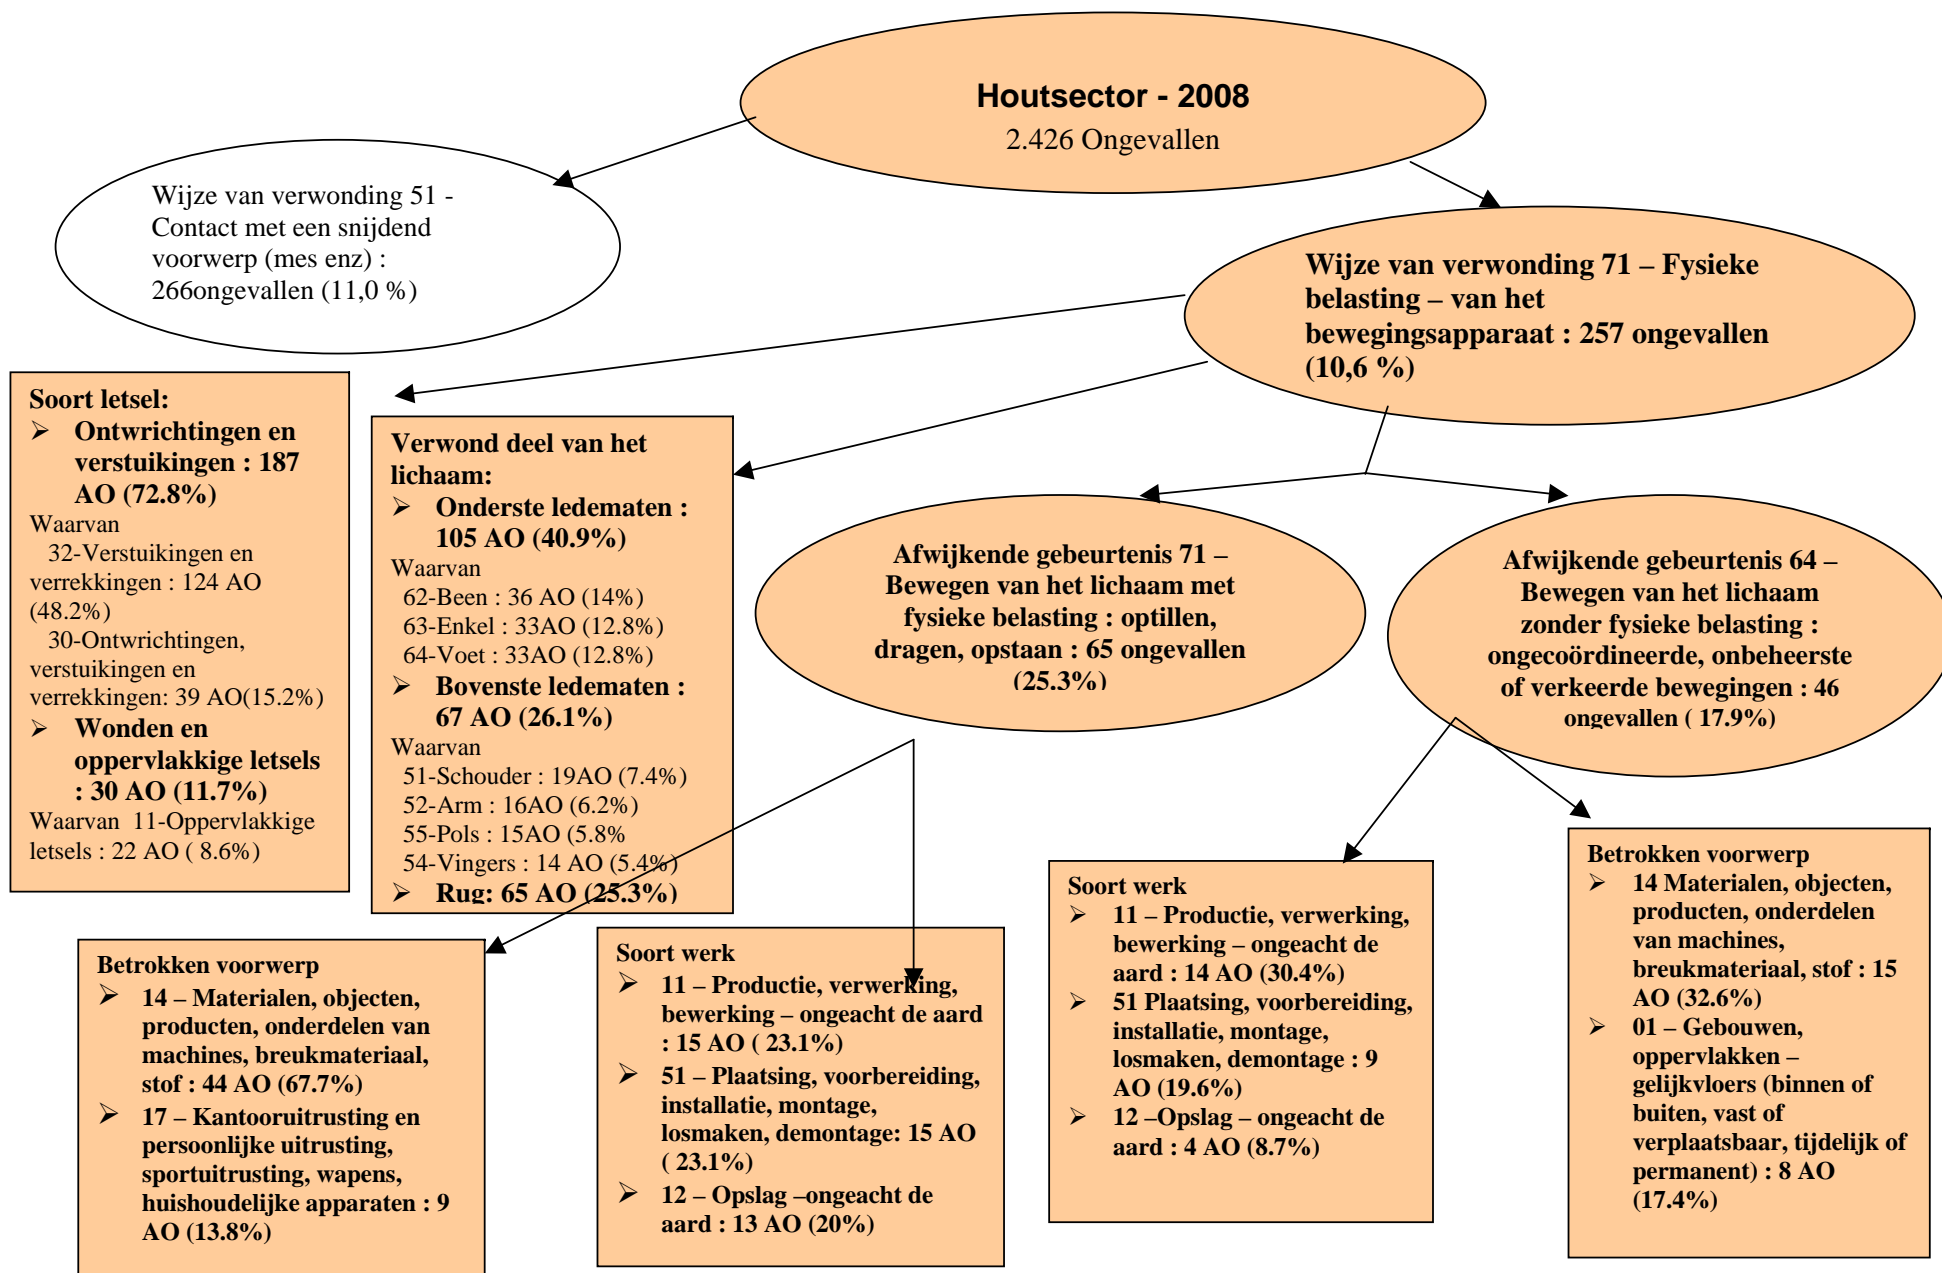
Houtsector - 2008
2.426 Ongevallen

Wijze van verwonding 51 - Contact met een snijdend voorwerp (mes enz) : 266ongevallen (11,0 %)

Wijze van verwonding 71 – Fysieke belasting – van het bewegingsapparaat : 257 ongevallen (10,6 %)

Soort letsel:
➢ Ontwrichtingen en verstuikingen : 187 AO (72.8%)
Waarvan
32-Verstuikingen en verrekkingen : 124 AO (48.2%)
30-Ontwrichtingen, verstuikingen en verrekkingen: 39 AO(15.2%)
➢ Wonden en oppervlakkige letsels : 30 AO (11.7%)
Waarvan 11-Oppervlakkige letsels : 22 AO ( 8.6%)

Verwond deel van het lichaam:
➢ Onderste ledematen : 105 AO (40.9%)
Waarvan
62-Been : 36 AO (14%)
63-Enkel : 33AO (12.8%)
64-Voet : 33AO (12.8%)
➢ Bovenste ledematen : 67 AO (26.1%)
Waarvan
51-Schouder : 19AO (7.4%)
52-Arm : 16AO (6.2%)
55-Pols : 15AO (5.8%
54-Vingers : 14 AO (5.4%)
➢ Rug: 65 AO (25.3%)

Afwijkende gebeurtenis 71 – Bewegen van het lichaam met fysieke belasting : optillen, dragen, opstaan : 65 ongevallen (25.3%)

Afwijkende gebeurtenis 64 – Bewegen van het lichaam zonder fysieke belasting : ongecoördineerde, onbeheerste of verkeerde bewegingen : 46 ongevallen ( 17.9%)

Betrokken voorwerp
➢ 14 – Materialen, objecten, producten, onderdelen van machines, breukmateriaal, stof : 44 AO (67.7%)
➢ 17 – Kantooruitrusting en persoonlijke uitrusting, sportuitrusting, wapens, huishoudelijke apparaten : 9 AO (13.8%)

Soort werk
➢ 11 – Productie, verwerking, bewerking – ongeacht de aard : 15 AO ( 23.1%)
➢ 51 – Plaatsing, voorbereiding, installatie, montage, losmaken, demontage: 15 AO ( 23.1%)
➢ 12 – Opslag –ongeacht de aard : 13 AO (20%)

Soort werk
➢ 11 – Productie, verwerking, bewerking – ongeacht de aard : 14 AO (30.4%)
➢ 51 Plaatsing, voorbereiding, installatie, montage, losmaken, demontage : 9 AO (19.6%)
➢ 12 –Opslag – ongeacht de aard : 4 AO (8.7%)

Betrokken voorwerp
➢ 14 Materialen, objecten, producten, onderdelen van machines, breukmateriaal, stof : 15 AO (32.6%)
➢ 01 – Gebouwen, oppervlakken – gelijkvloers (binnen of buiten, vast of verplaatsbaar, tijdelijk of permanent) : 8 AO (17.4%)